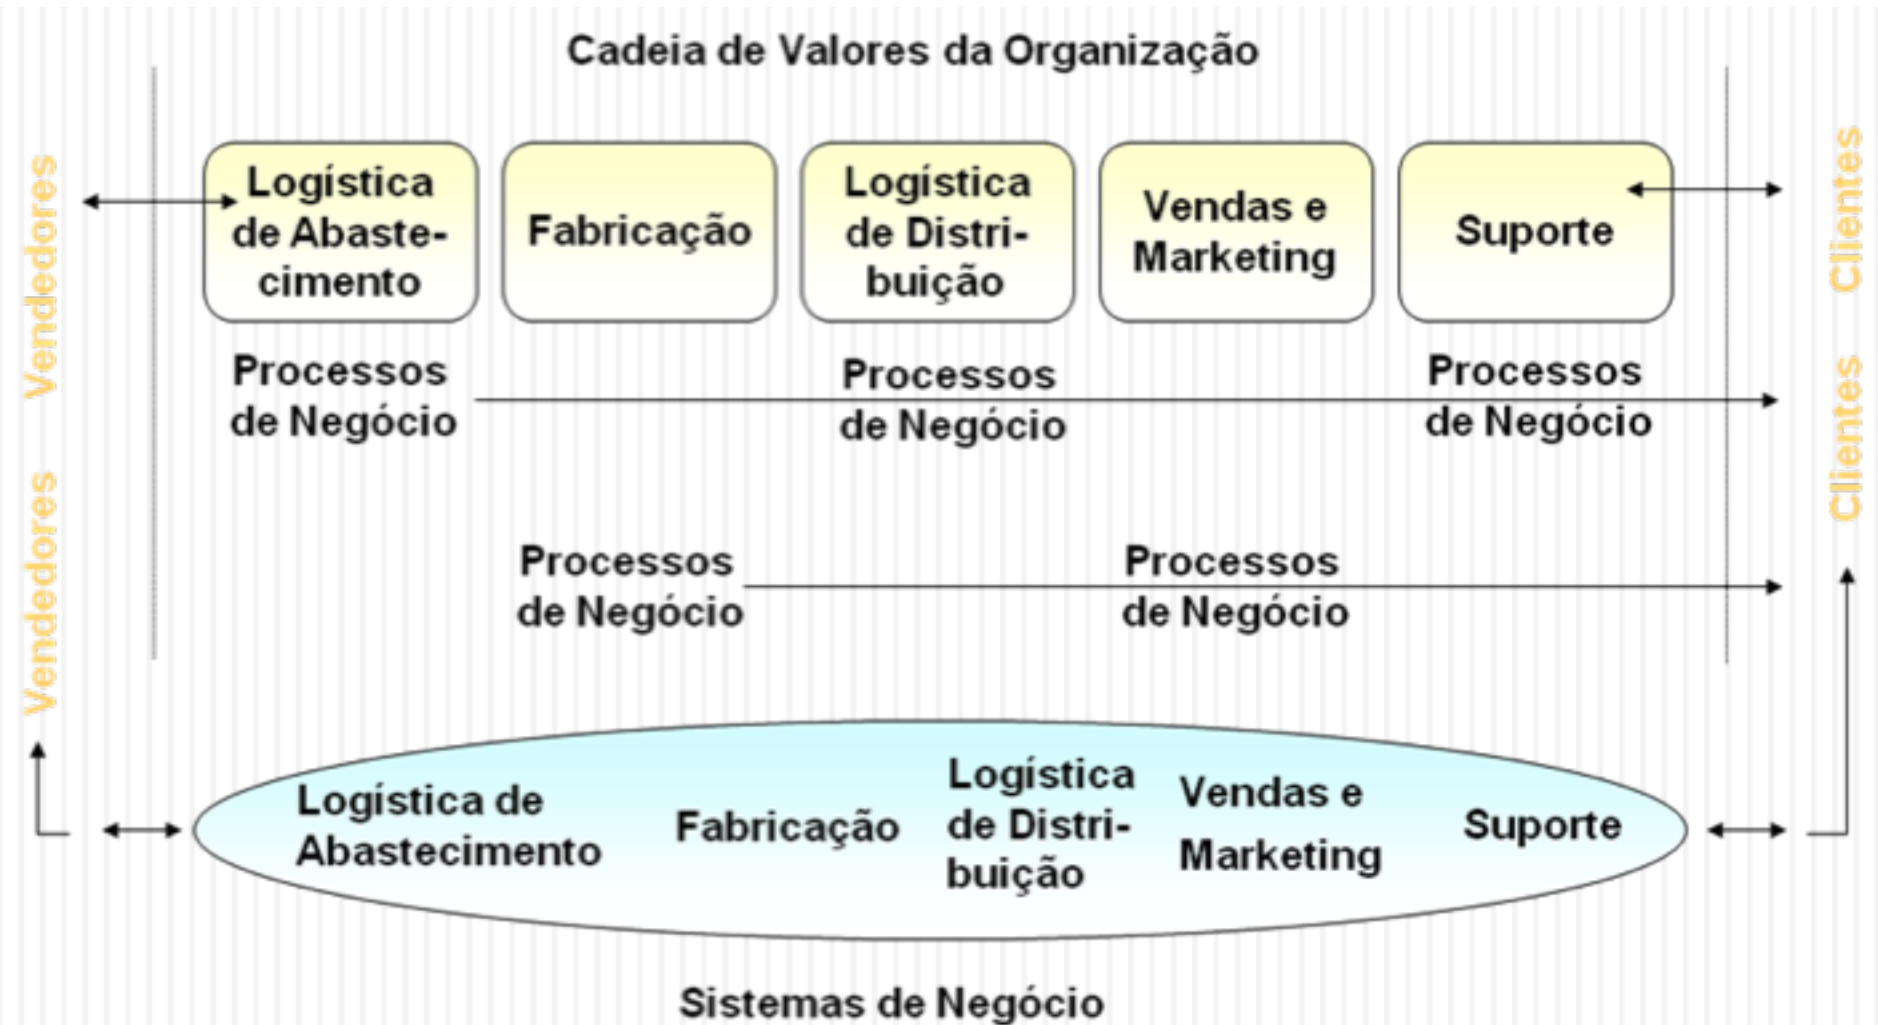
Cadeia de Valores da Organização

Vendedores

Vendedores

Logística de Abastecimento

Fabricação

Logística de Distribuição

Vendas e Marketing

Suporte

Clientes

Clientes

Processos de Negócio

Processos de Negócio

Processos de Negócio

Processos de Negócio

Processos de Negócio

Logística de Abastecimento

Fabricação

Logística de Distribuição

Vendas e Marketing

Suporte

Sistemas de Negócio